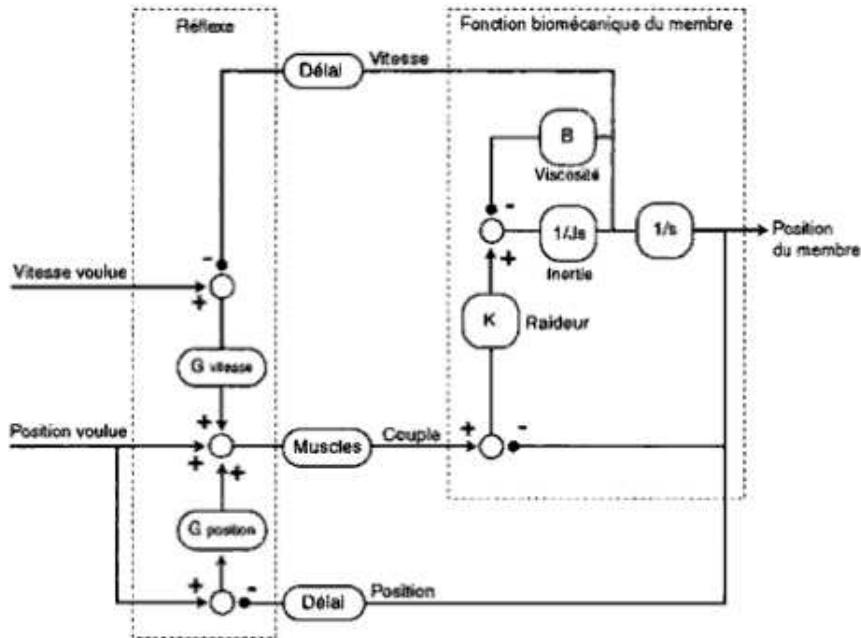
Réflexe

Fonction biomécanique du membre

Délai

Vitesse

B

Viscosité

-

1/Js

1/s

Position du membre

+

Inertie

Vitesse voulue

-

+

K

Raideur

G vitesse

Position voulue

+

+

+

Muscles

Couple

+

-

G position

+

-

Délai

Position